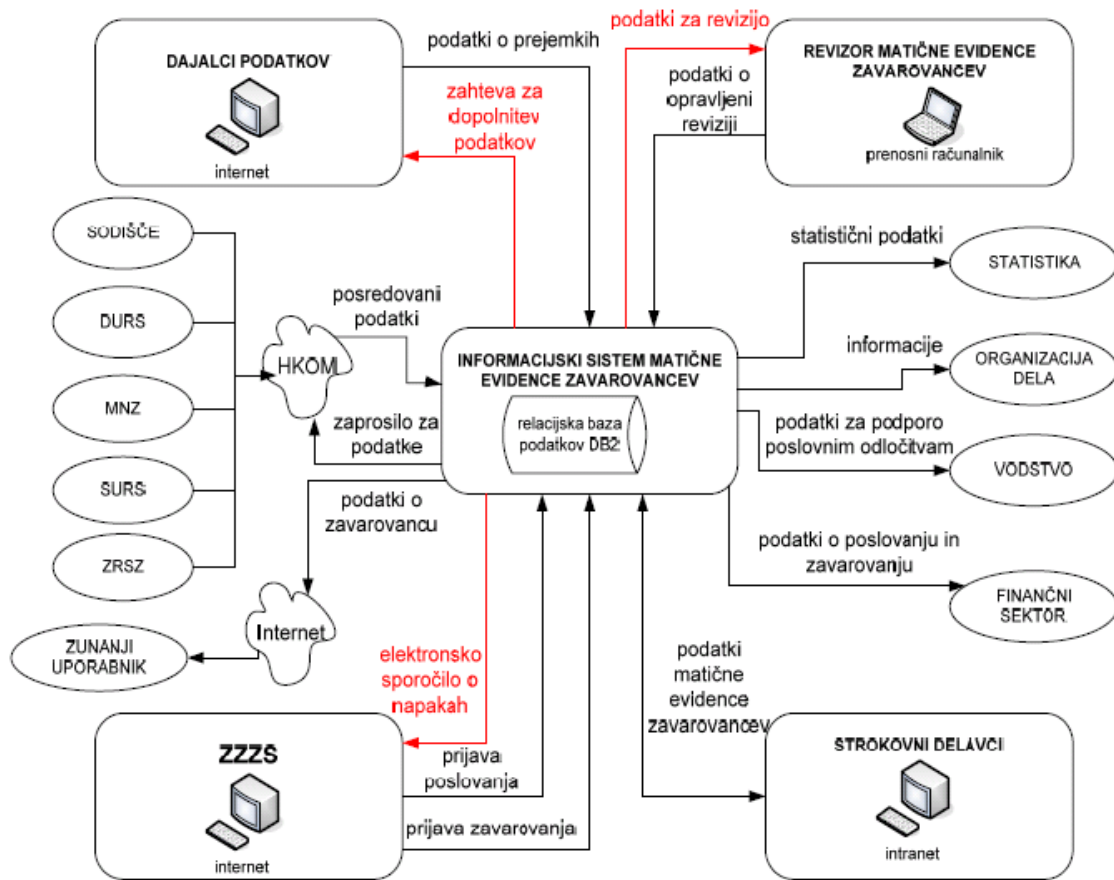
DAJALCI PODATKOV

internet

podatki o prejemkih

zahteva za dopolnitev podatkov

podatki za revizijo

podatki o opravljeni reviziji

REVIZOR MATIČNE EVIDENCE ZAVAROVANCEV

prenosni računalnik

SODIŠČE

DURS

MNZ

SURS

ZRSZ

HKOM

posredovani podatki

zaprosilo za podatke

INFORMACIJSKI SISTEM MATIČNE EVIDENCE ZAVAROVANCEV

relacijska baza podatkov DB2

statistični podatki

STATISTIKA

informacije

ORGANIZACIJA DELA

podatki za podporo poslovnim odločitvam

VODSTVO

podatki o zavarovancu

podatki o poslovanju in zavarovanju

FINANČNI SEKTOR

Internet

ZUNANJI UPORABNIK

elektronsko sporočilo o napakah

podatki matične evidence zavarovancev

ZZZS

internet

prijava poslovanja

prijava zavarovanja

STROKOVNI DELAVCI

intranet